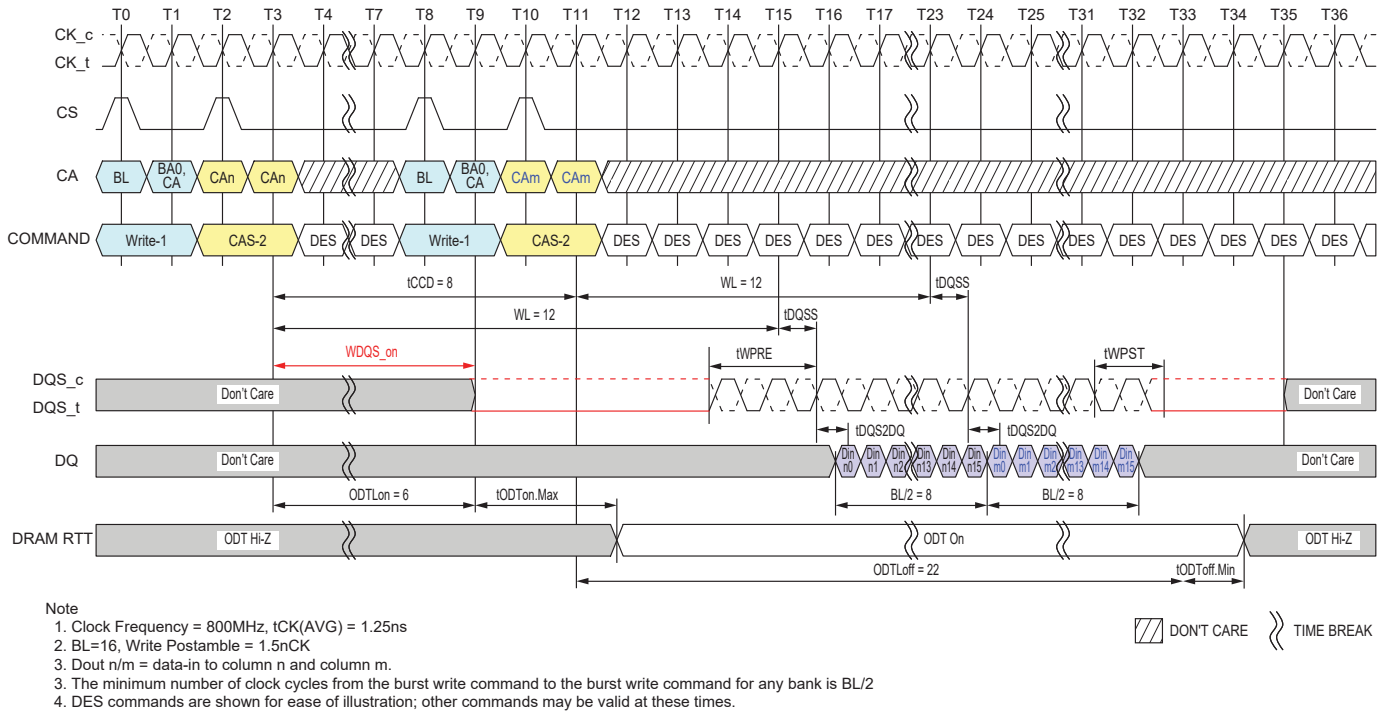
T0 T1 T2 T3 T4 T7 T8 T9 T10 T11 T12 T13 T14 T15 T16 T17 T23 T24 T25 T31 T32 T33 T34 T35 T36

CK_c
CK_t

CS

CA: BL, BA0, CA, CAn, CAn, BL, BA0, CA, CAm, CAm

COMMAND: Write-1, CAS-2, DES, DES, Write-1, CAS-2, DES, DES, DES, DES, DES, DES, DES, DES, DES, DES, DES, DES, DES, DES, DES

tCCD = 8
WL = 12
tDQSS
WL = 12
tDQSS
WDQS_on
tWPRE
tWPST

DQS_c
DQS_t
Don't Care
Don't Care

tDQS2DQ
tDQS2DQ

DQ
Don't Care
Din n0 Din n1 Din n2 Din n13 Din n14 Din n15 Din m0 Din m1 Din m2 Din m13 Din m14 Din m15
Don't Care

ODTLon = 6
tODTon.Max
BL/2 = 8
BL/2 = 8

DRAM RTT
ODT Hi-Z
ODT On
ODT Hi-Z

ODTLoff = 22
tODToff.Min

Note
1. Clock Frequency = 800MHz, tCK(AVG) = 1.25ns
2. BL=16, Write Postamble = 1.5nCK
3. Dout n/m = data-in to column n and column m.
3. The minimum number of clock cycles from the burst write command to the burst write command for any bank is BL/2
4. DES commands are shown for ease of illustration; other commands may be valid at these times.

DON'T CARE
TIME BREAK